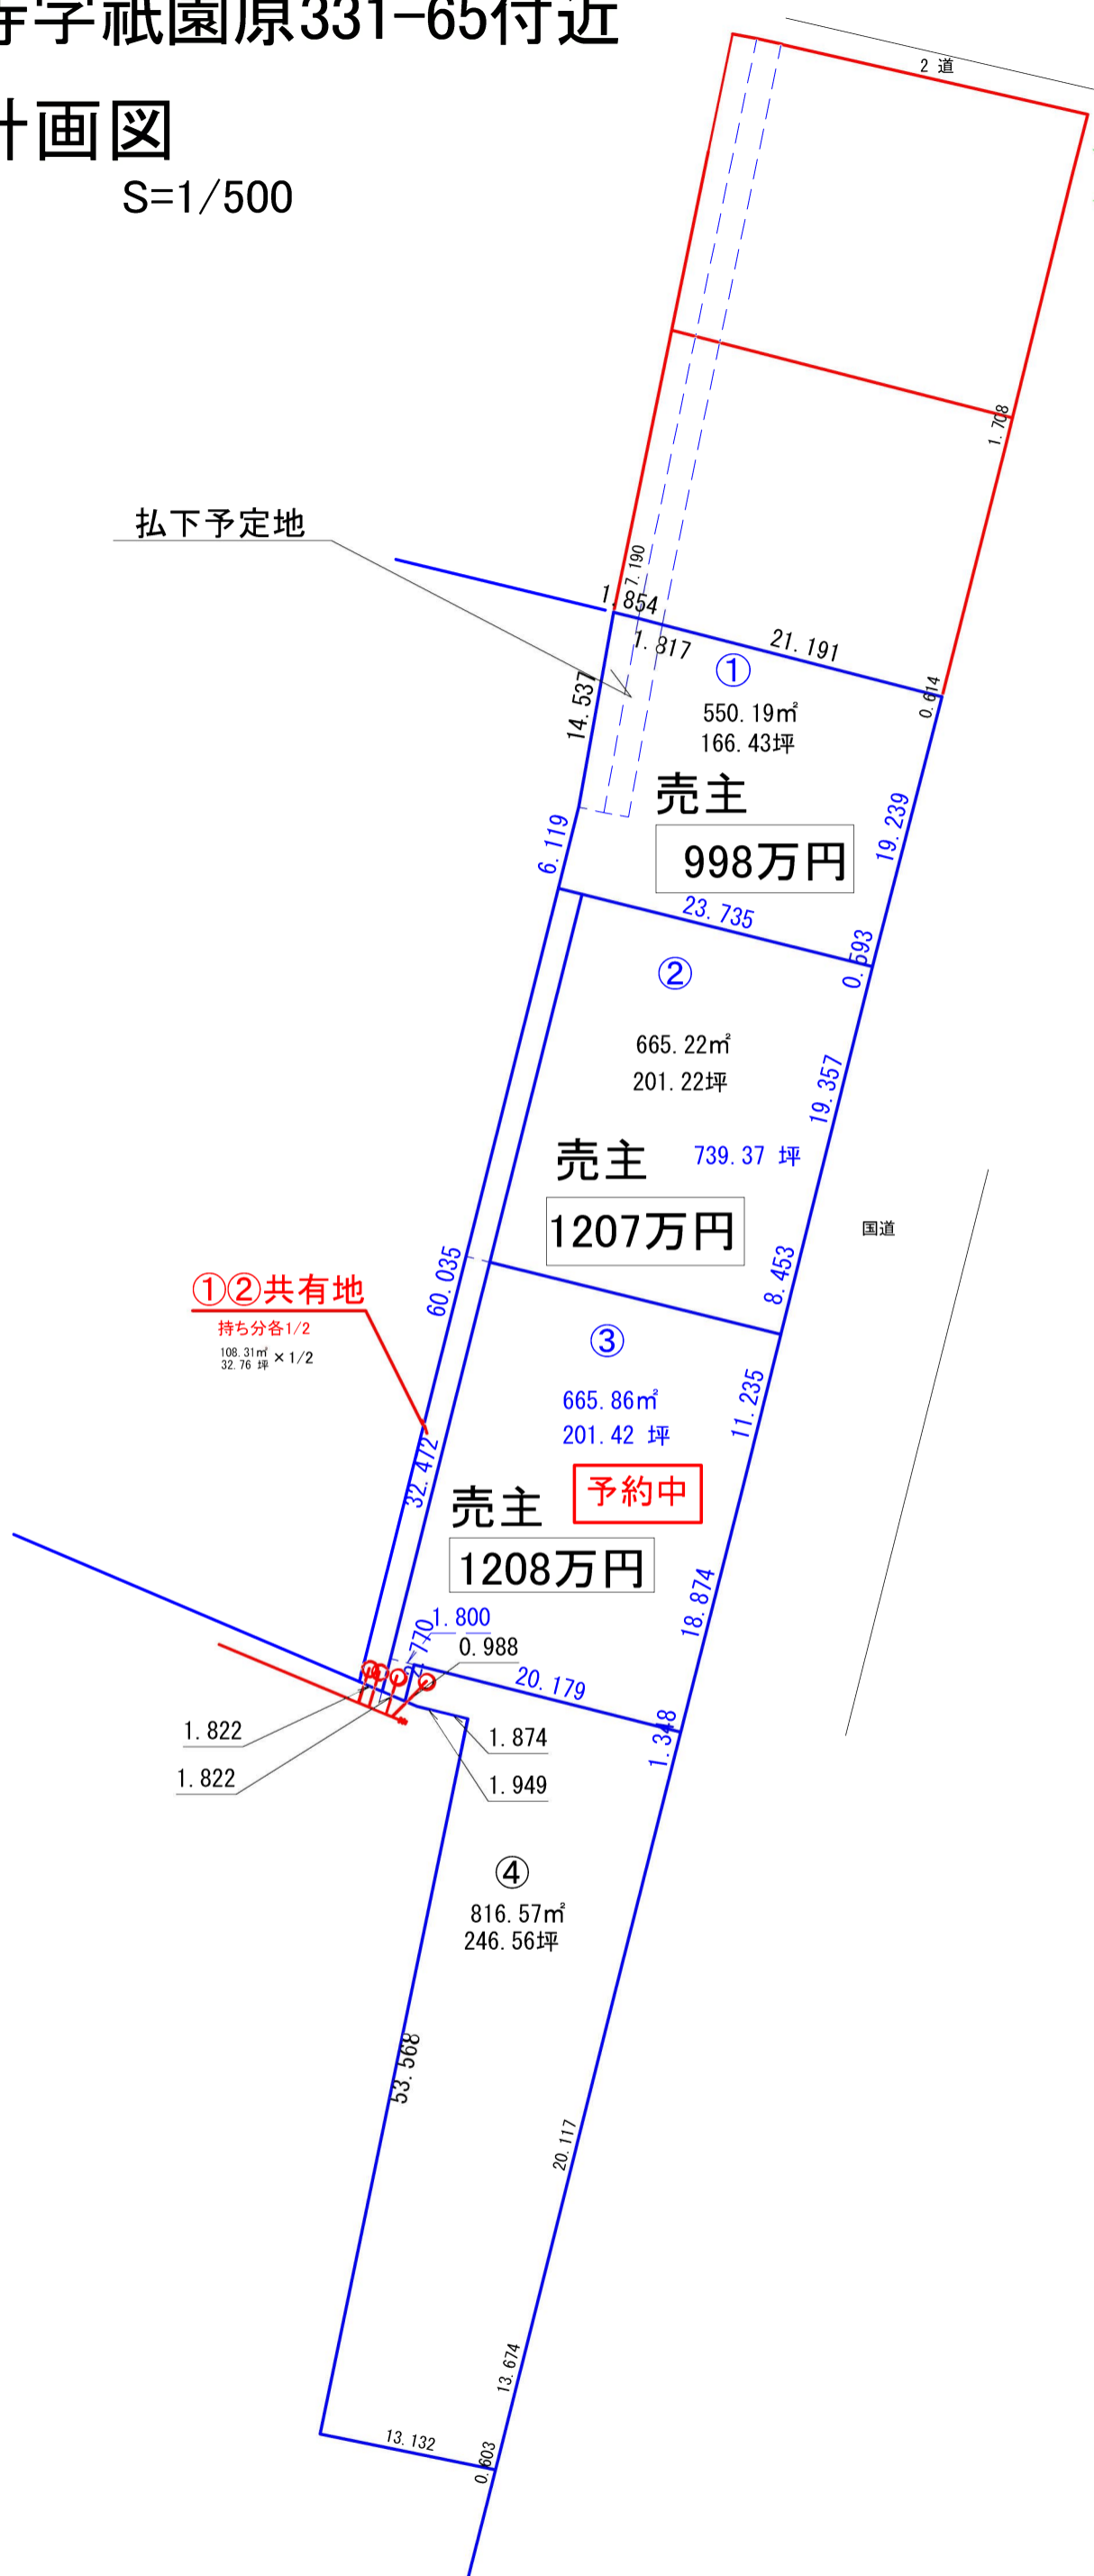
寺字祇園原331-65付近
計画図
S=1/500

2 道

1. 708

払下予定地

7. 190
1. 854
1. 817
21. 191
①
550. 19㎡
166. 43坪
0. 614
14. 537
売主
998万円
19. 239
6. 119
23. 735
0. 593
②
665. 22㎡
201. 22坪
19. 357
売主
739. 37 坪
1207万円
国道
60. 035
8. 453
①②共有地
持ち分各1/2
108. 31㎡ 32. 76 坪 ×1/2
③
665. 86㎡
201. 42 坪
11. 235
32. 472
予約中
売主
1208万円
18. 874
1. 800
0. 770
0. 988
20. 179
1. 822
1. 822
1. 874
1. 949
1. 348
④
816. 57㎡
246. 56坪
53. 568
20. 117
13. 674
13. 132
0. 603